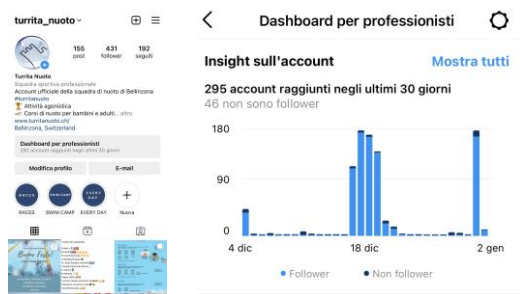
turrita_nuoto

155 post
431 follower
192 seguiti

Turrita Nuoto
Squadra sportiva professionale
Account ufficiale della squadra di nuoto di Bellinzona
#turritanuoto
🏆 Attività agonistica
🏊 Corsi di nuoto per bambini e adulti ... altro
www.turritanuoto.ch/
Bellinzona, Switzerland

Dashboard per professionisti
295 account raggiunti negli ultimi 30 giorni

Modifica profilo
E-mail

RACES
SWIM CAMP
EVERY DAY
Nuovo

Buone Feste!

Dashboard per professionisti

Insight sull'account
Mostra tutti

295 account raggiunti negli ultimi 30 giorni
46 non sono follower

180
90
0
4 dic
18 dic
2 gen

Follower
Non follower